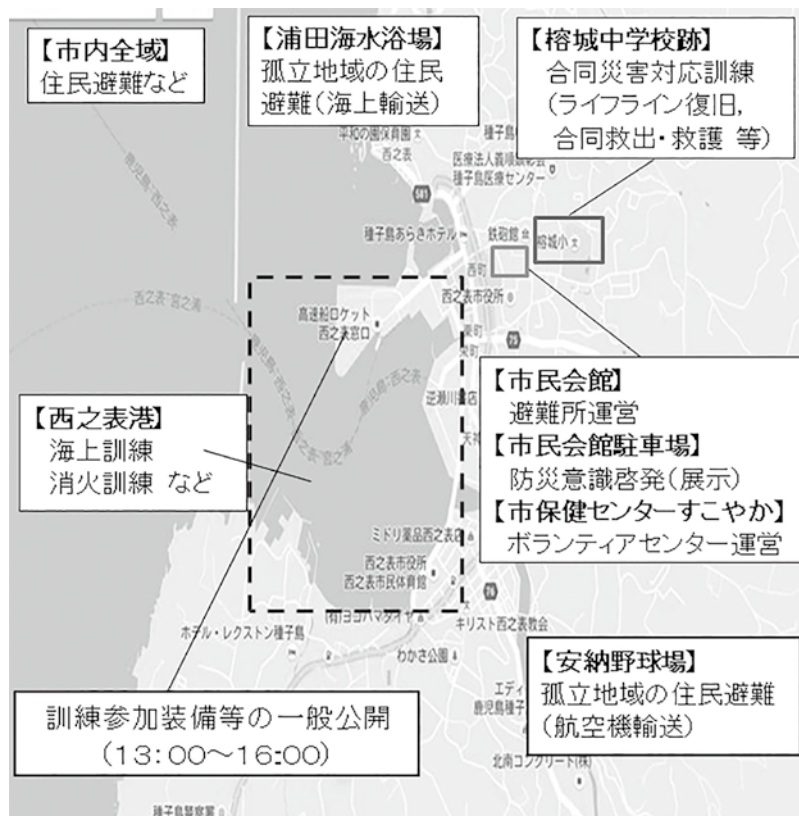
【市内全域】
住民避難など

【浦田海水浴場】
孤立地域の住民避難(海上輸送)

【榕城中学校跡】
合同災害対応訓練
(ライフライン復旧,
合同救出・救護 等)

平和の園保育園
種子島
西之表
医療法人義順顕彰会
種子島医療センター
581
種子島あらきホテル
鉄砲館
榕城小
西町
西之表市役所
高速船ロケット
西之表窓口
西之表
西之表港
逆瀬川
天神
ミドリ薬品西之表店
西之表市役所
西之表市民体育館
(有)ヨコハマタイヤ
キリスト西之表教会
ホテル・レクストン種子島
わかさ公園
エディ
鹿児島種子
北南コンクリート(株)
種子島警察署

【市民会館】
避難所運営
【市民会館駐車場】
防災意識啓発(展示)
【市保健センターすこやか】
ボランティアセンター運営

【西之表港】
海上訓練
消火訓練 など

【安納野球場】
孤立地域の住民避難
(航空機輸送)

訓練参加装備等の一般公開
(13:00~16:00)